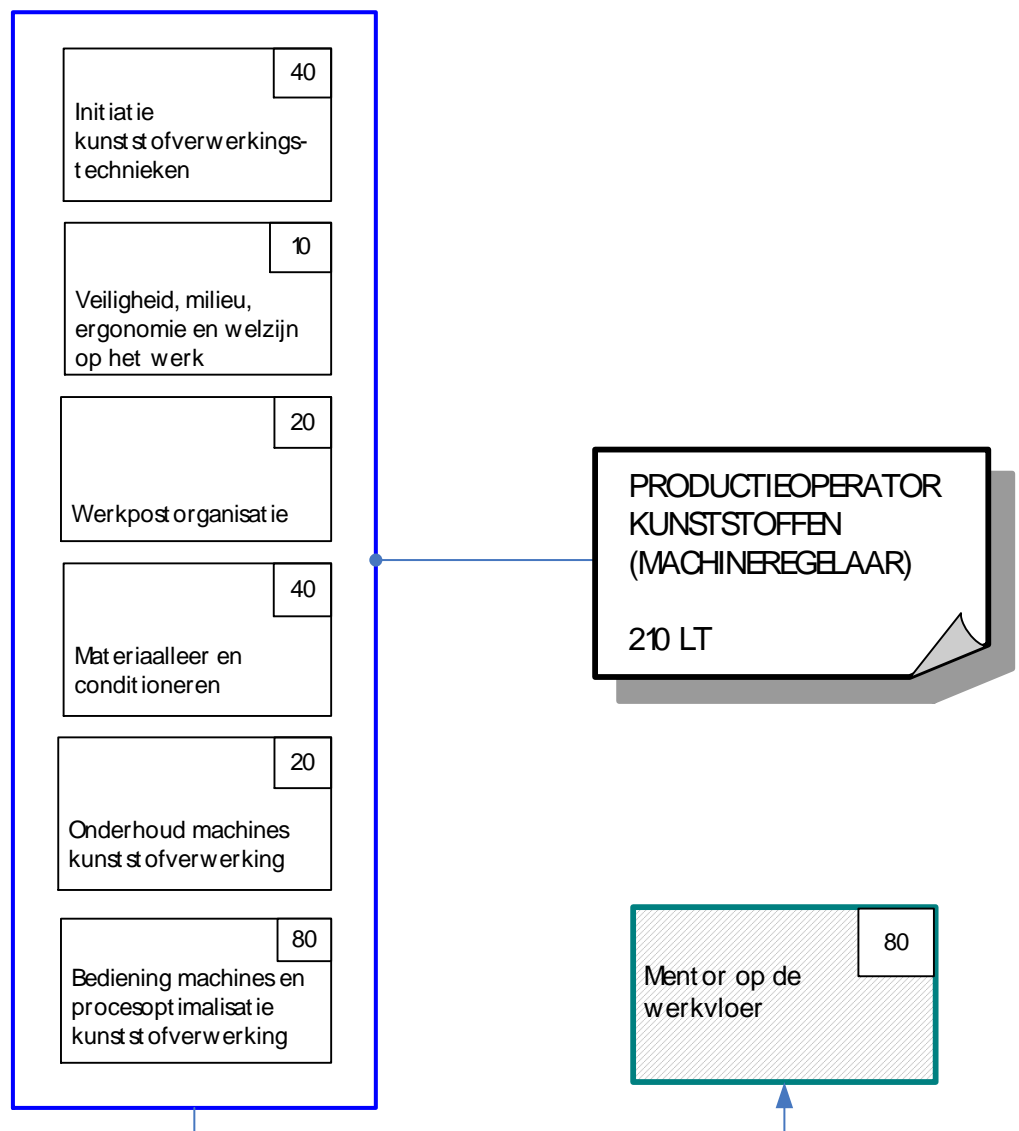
40
Initiatie kunststofverwerkingstechnieken

10
Veiligheid, milieu, ergonomie en welzijn op het werk

20
Werkpostorganisatie

40
Materiaalleer en conditioneren

20
Onderhoud machines kunststofverwerking

80
Bediening machines en procesoptimalisatie kunststofverwerking

PRODUCTIEOPERATOR KUNSTSTOFFEN (MACHINEREGELAAR)

210 LT

80
Mentor op de werkvloer